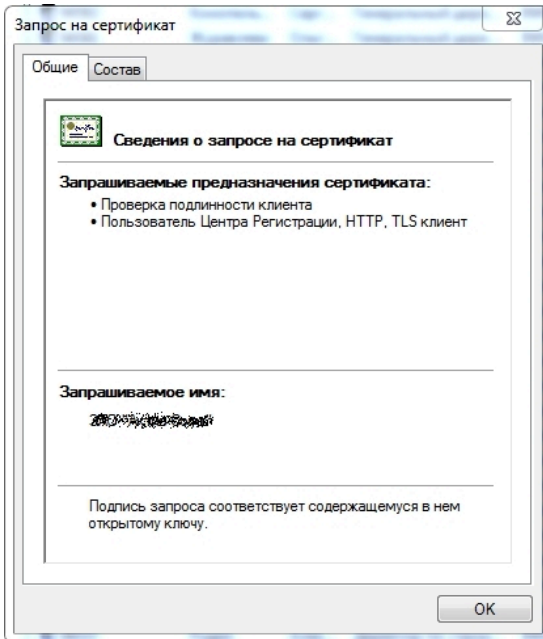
Запрос на сертификат

Общие | Состав

Сведения о запросе на сертификат

Запрашиваемые предназначения сертификата:
• Проверка подлинности клиента
• Пользователь Центра Регистрации, HTTP, TLS клиент

Запрашиваемое имя:
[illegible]

Подпись запроса соответствует содержащемуся в нем открытому ключу.

OK